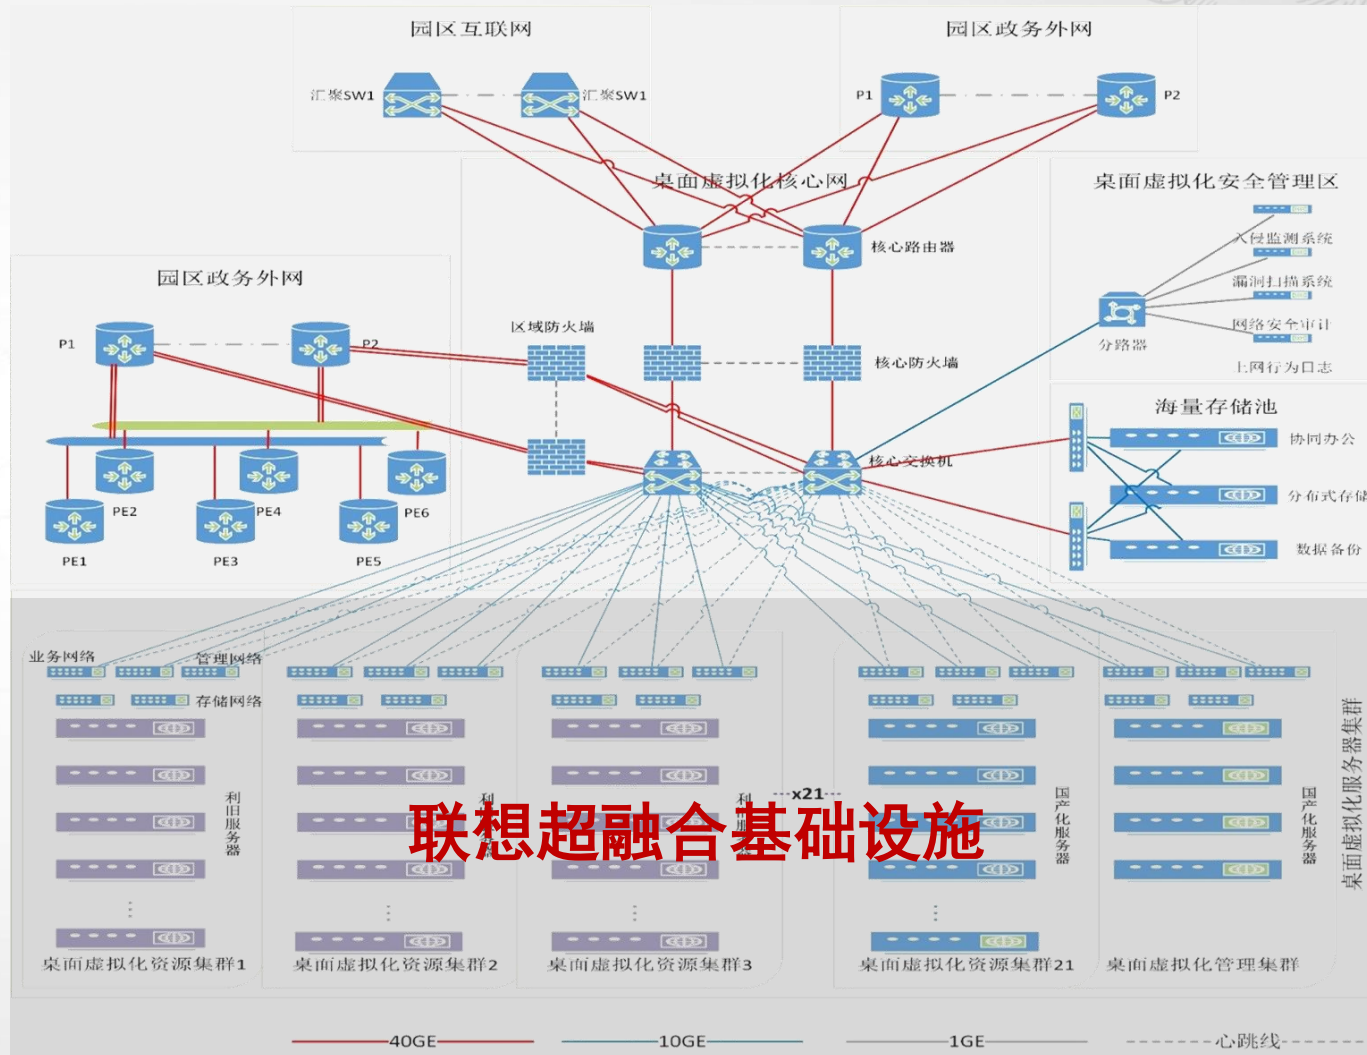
园区互联网

汇聚SW1

汇聚SW1

园区政务外网

P1

P2

桌面虚拟化核心网

桌面虚拟化安全管理区

核心路由器

入侵监测系统

漏洞扫描系统

网络安全审计

分路器

上网行为日志

园区政务外网

P1

P2

区域防火墙

核心防火墙

海量存储池

协同办公

核心交换机

分布式存储

数据备份

PE2

PE4

PE6

PE1

PE3

PE5

业务网络

管理网络

存储网络

利旧服务器

利

利

x21

国产化服务器

国产化服务器

桌面虚拟化服务器集群

联想超融合基础设施

桌面虚拟化资源集群1

桌面虚拟化资源集群2

桌面虚拟化资源集群3

桌面虚拟化资源集群21

桌面虚拟化管理集群

40GE

10GE

1GE

心跳线